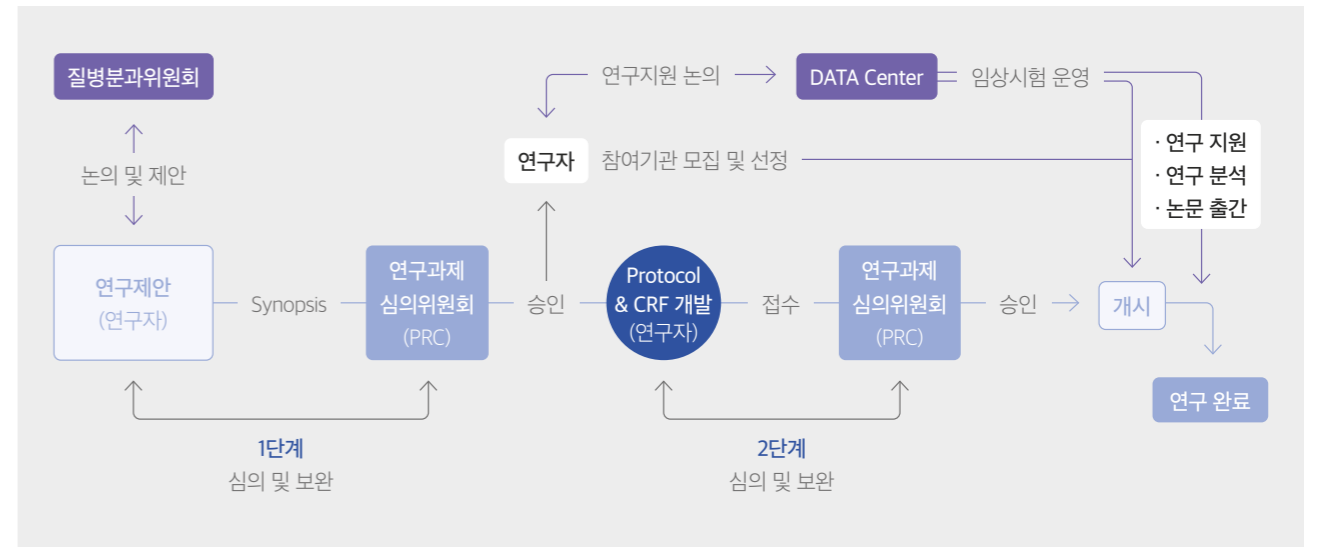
질병분과위원회

논의 및 제안

연구지원 논의

DATA Center

임상시험 운영

연구자

참여기관 모집 및 선정

· 연구 지원
· 연구 분석
· 논문 출간

연구제안
(연구자)

Synopsis

연구과제
심의위원회
(PRC)

승인

Protocol
& CRF 개발
(연구자)

접수

연구과제
심의위원회
(PRC)

승인

개시

연구 완료

1단계
심의 및 보완

2단계
심의 및 보완